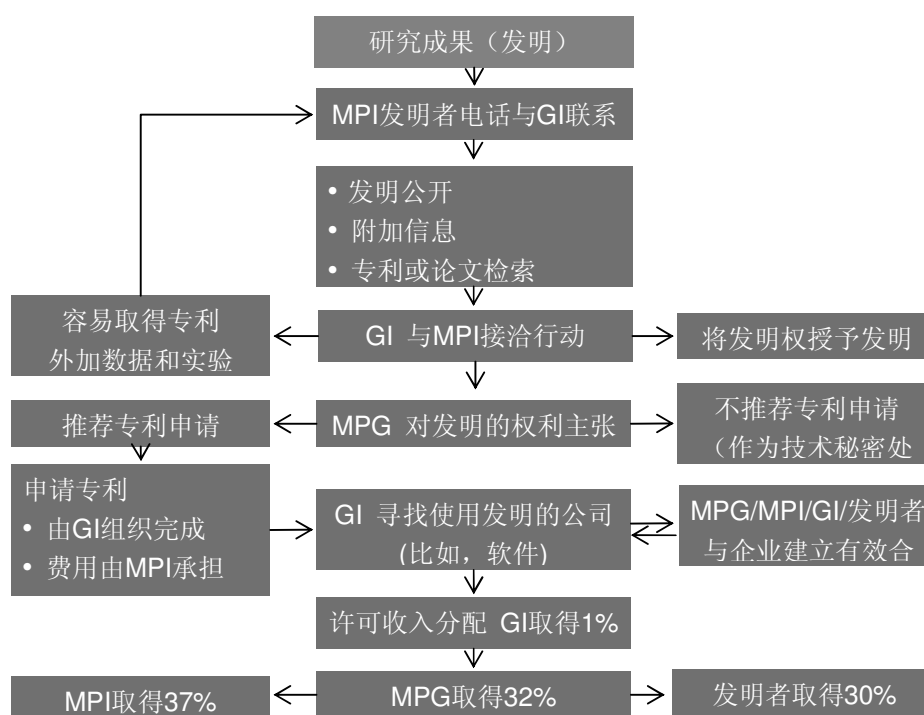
研究成果（发明）

MPI发明者电话与GI联系

• 发明公开
• 附加信息
• 专利或论文检索

容易取得专利
外加数据和实验

GI 与MPI接洽行动

将发明权授予发明

推荐专利申请

MPG 对发明的权利主张

不推荐专利申请
（作为技术秘密处

申请专利
• 由GI组织完成
• 费用由MPI承担

GI 寻找使用发明的公司
(比如，软件)

MPG/MPI/GI/发明者
与企业建立有效合

许可收入分配 GI取得1%

MPI取得37%

MPG取得32%

发明者取得30%